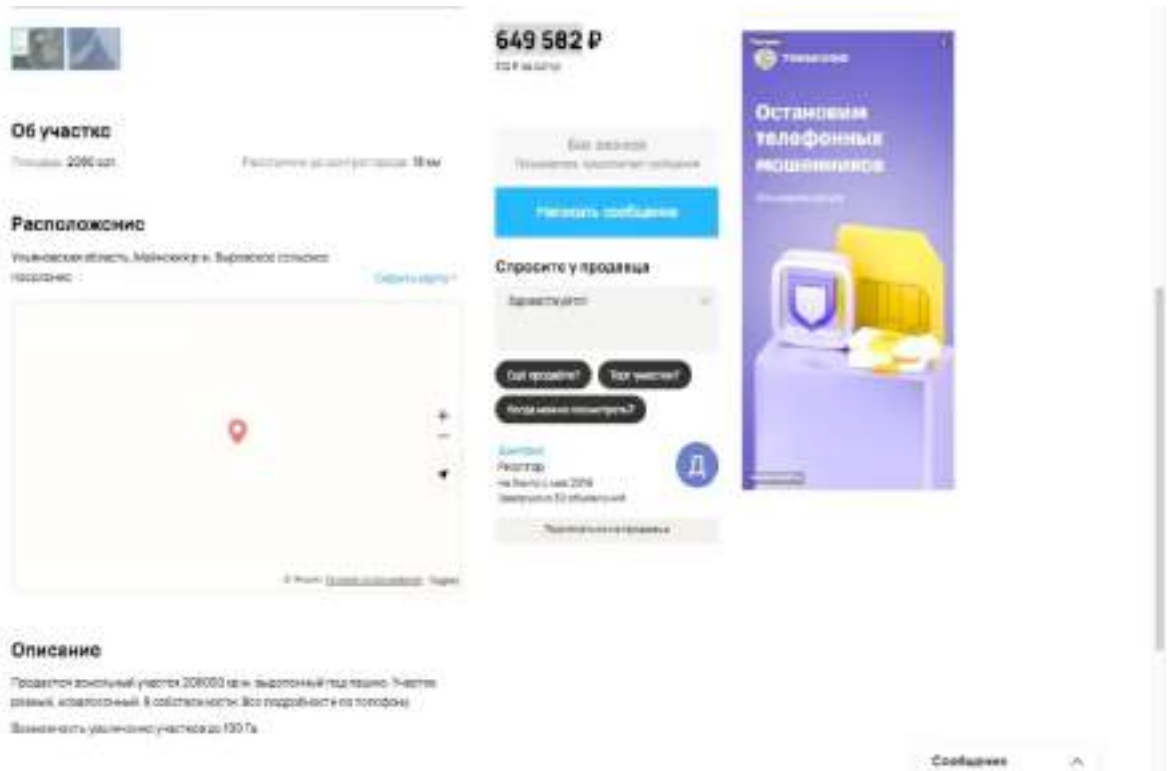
649 582 ₽
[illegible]

Об участке

Площадь: 2080 сот. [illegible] 18 км

Расположение

Ульяновская область, Майнский р-н, Выровское сельское поселение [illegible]

Описание

Продается земельный участок 208000 кв.м. выделенный под пашню. Участок ровный, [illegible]. В собственности. Все подробности по телефону

Возможность увеличения участков до 100 Га

Без звонков
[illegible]

Написать сообщение

Спросите у продавца

Здравствуйте!

Ещё продаёте?
Торг уместен?
Когда можно посмотреть?

Дмитрий
Риэлтор
На Авито с мая 2019
Завершено 33 объявления

Д

Подписаться на продавца

Остановим телефонных мошенников

Сообщения